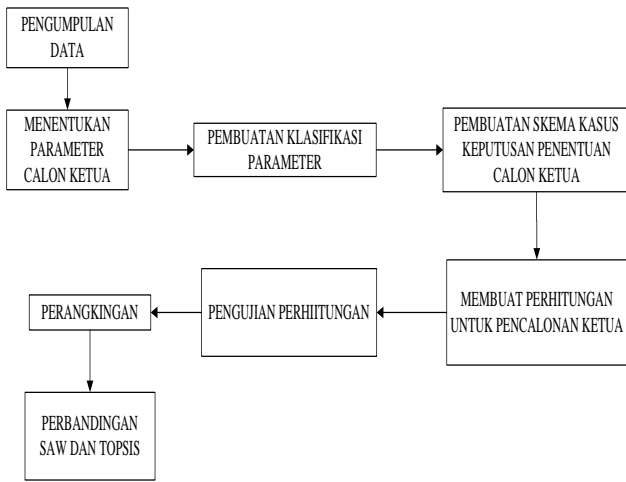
PENGUMPULAN DATA

MENENTUKAN PARAMETER CALON KETUA

PEMBUATAN KLASIFIKASI PARAMETER

PEMBUATAN SKEMA KASUS KEPUTUSAN PENENTUAN CALON KETUA

MEMBUAT PERHITUNGAN UNTUK PENCALONAN KETUA

PENGUJIAN PERHIITUNGAN

PERANGKINGAN

PERBANDINGAN SAW DAN TOPSIS